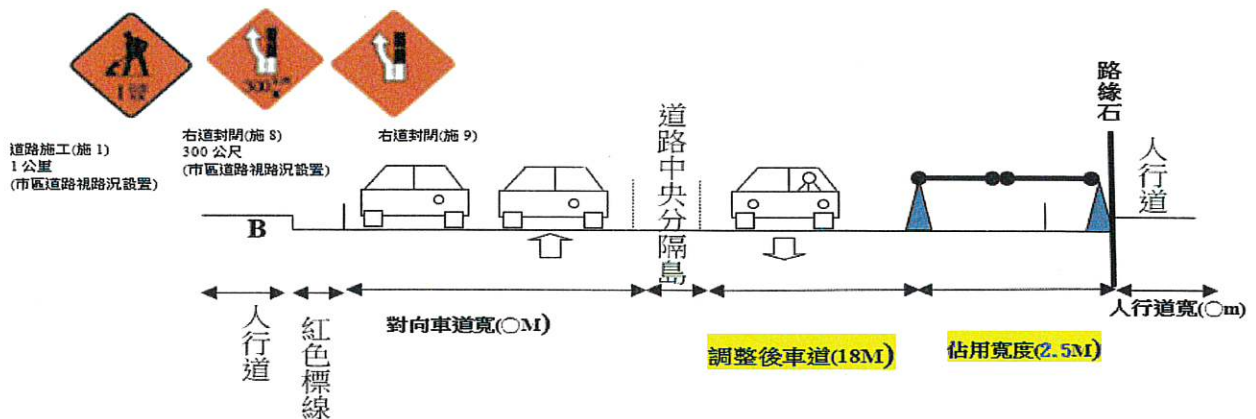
1 公里

300 公尺

道路施工(施 1)
1 公里
(市區道路視路況設置)

右道封閉(施 8)
300 公尺
(市區道路視路況設置)

右道封閉(施 9)

道路中央分隔島

路緣石

人行道

B

人行道

紅色標線

對向車道寬(○M)

調整後車道(18M)

佔用寬度(2.5M)

人行道寬(○m)